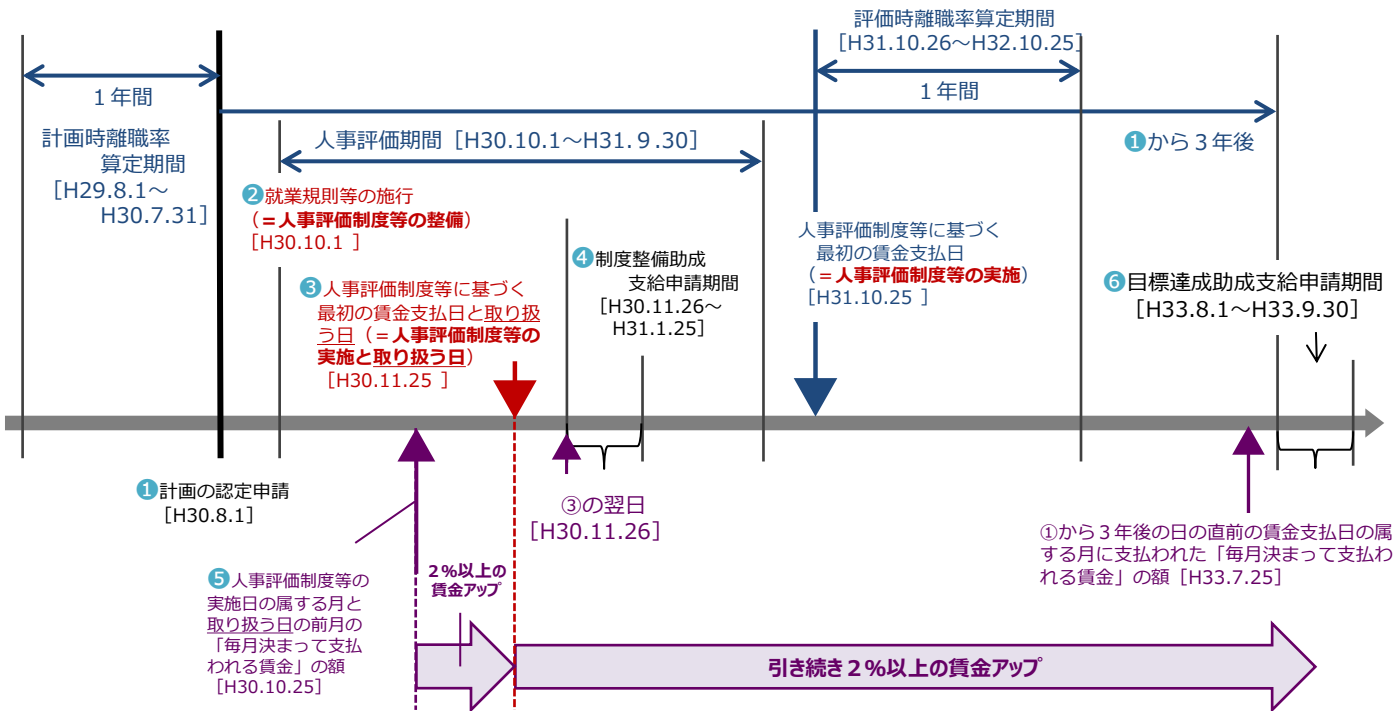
評価時離職率算定期間
［H31.10.26～H32.10.25］

１年間

１年間

計画時離職率算定期間
［H29.8.1～H30.7.31］

人事評価期間［H30.10.1～H31.９.30］

❶から３年後

❷就業規則等の施行
（＝人事評価制度等の整備）
［H30.10.1 ］

❹制度整備助成支給申請期間
［H30.11.26～H31.1.25］

人事評価制度等に基づく最初の賃金支払日
（＝人事評価制度等の実施）
［H31.10.25 ］

❻目標達成助成支給申請期間
［H33.8.1～H33.9.30］

❸人事評価制度等に基づく最初の賃金支払日と取り扱う日（＝人事評価制度等の実施と取り扱う日）
［H30.11.25 ］

❶計画の認定申請
［H30.8.1］

③の翌日
［H30.11.26］

①から３年後の日の直前の賃金支払日の属する月に支払われた「毎月決まって支払われる賃金」の額［H33.7.25］

❺人事評価制度等の実施日の属する月と取り扱う日の前月の「毎月決まって支払われる賃金」の額
［H30.10.25］

２％以上の賃金アップ

引き続き２％以上の賃金アップ